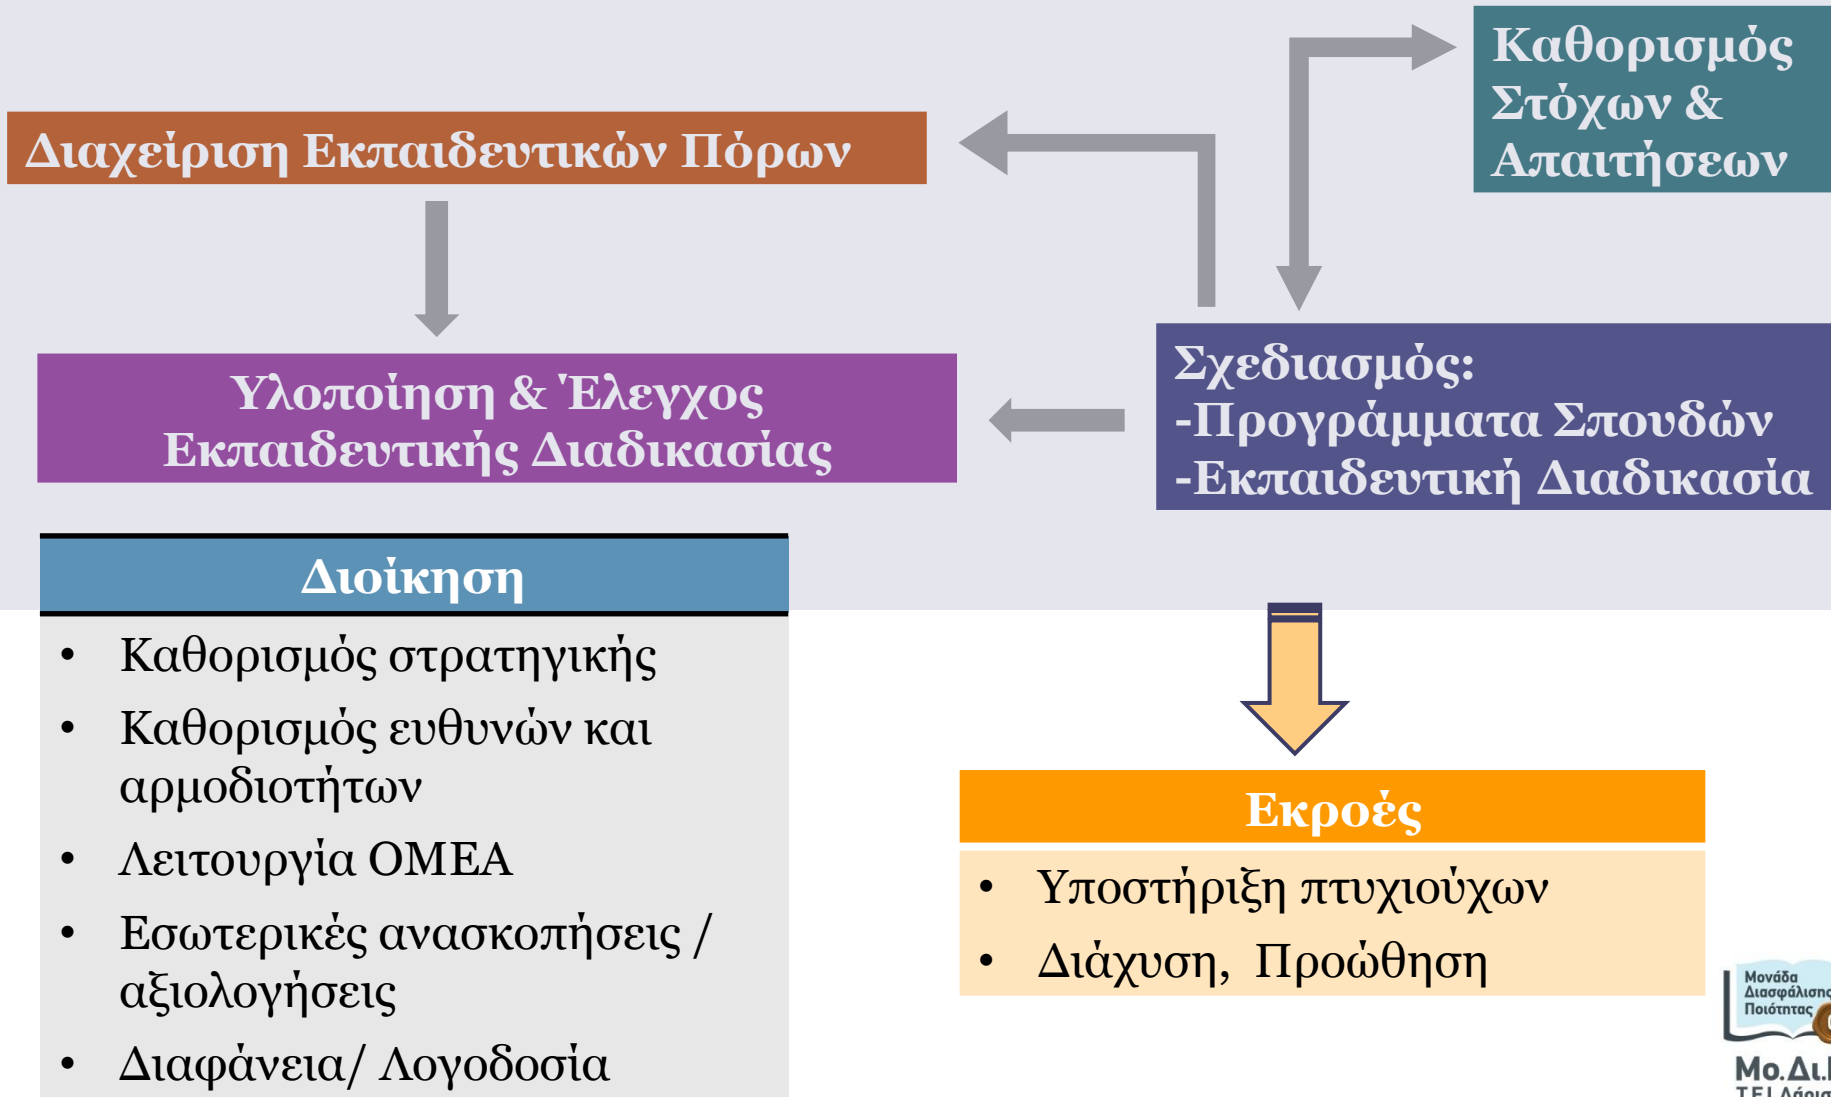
Καθορισμός Στόχων & Απαιτήσεων

Διαχείριση Εκπαιδευτικών Πόρων

Υλοποίηση & Έλεγχος Εκπαιδευτικής Διαδικασίας

Σχεδιασμός:
-Προγράμματα Σπουδών
-Εκπαιδευτική Διαδικασία

Διοίκηση

- Καθορισμός στρατηγικής
- Καθορισμός ευθυνών και αρμοδιοτήτων
- Λειτουργία ΟΜΕΑ
- Εσωτερικές ανασκοπήσεις / αξιολογήσεις
- Διαφάνεια/ Λογοδοσία

Εκροές

- Υποστήριξη πτυχιούχων
- Διάχυση, Προώθηση

Μονάδα Διασφάλισης Ποιότητας
Μο.Δι.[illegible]
Τ.Ε.Ι. Λάρισ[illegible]